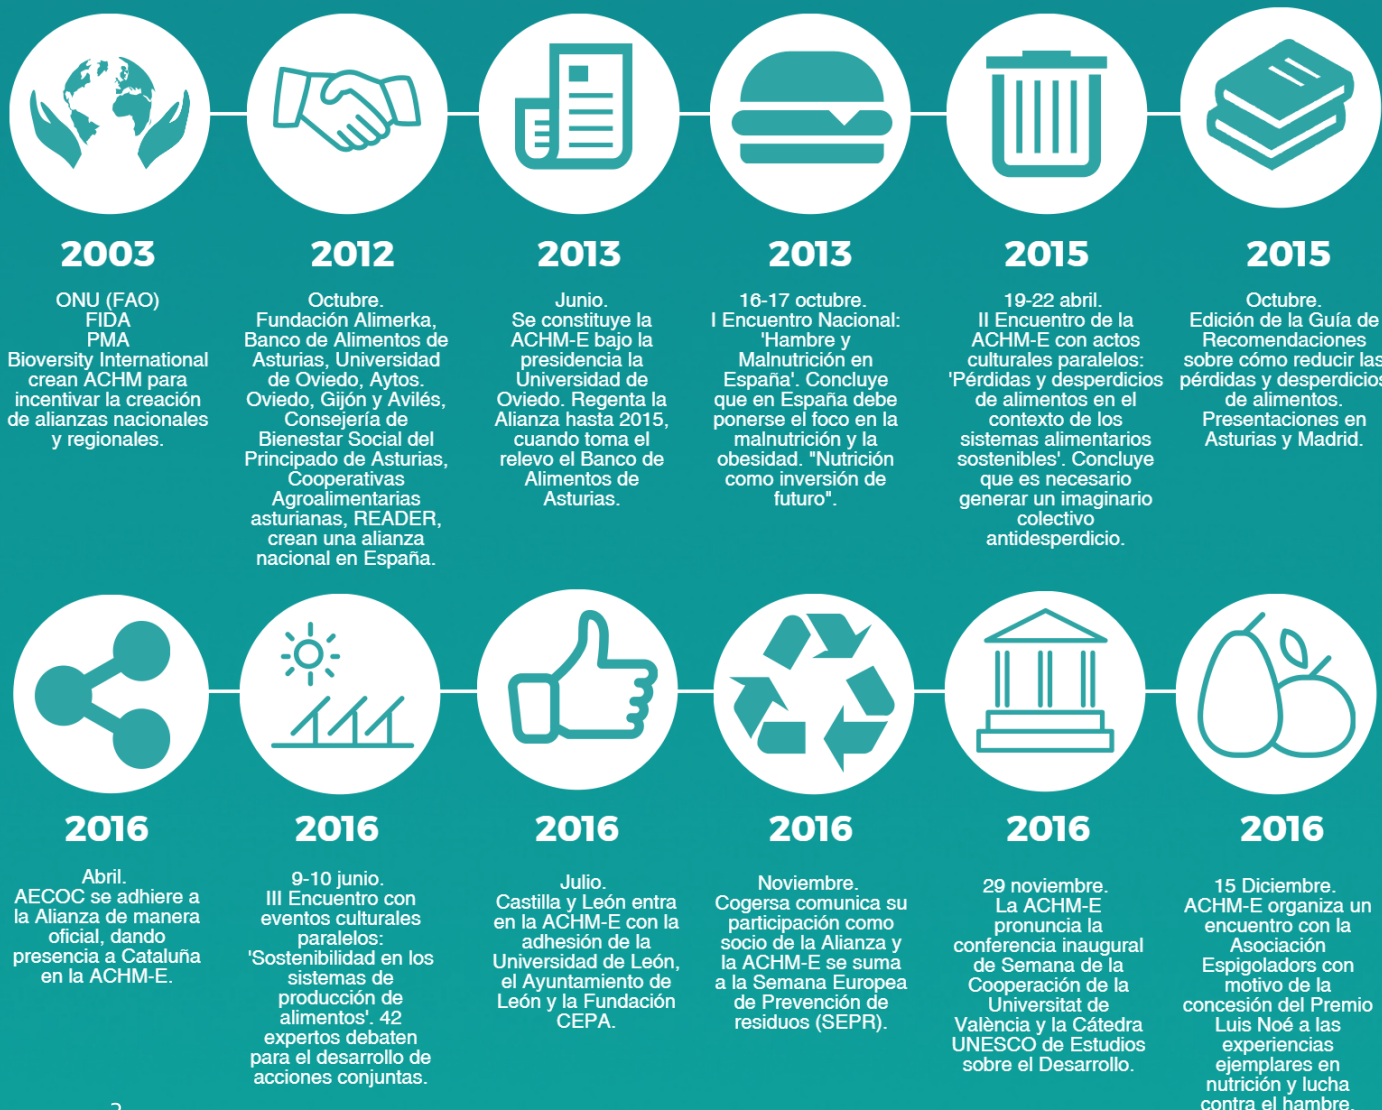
2003

ONU (FAO)
FIDA
PMA
Bioversity International crean ACHM para incentivar la creación de alianzas nacionales y regionales.

2012

Octubre.
Fundación Alimerka, Banco de Alimentos de Asturias, Universidad de Oviedo, Aytos. Oviedo, Gijón y Avilés, Consejería de Bienestar Social del Principado de Asturias, Cooperativas Agroalimentarias asturianas, READER, crean una alianza nacional en España.

2013

Junio.
Se constituye la ACHM-E bajo la presidencia la Universidad de Oviedo. Regenta la Alianza hasta 2015, cuando toma el relevo el Banco de Alimentos de Asturias.

2013

16-17 octubre.
I Encuentro Nacional: 'Hambre y Malnutrición en España'. Concluye que en España debe ponerse el foco en la malnutrición y la obesidad. "Nutrición como inversión de futuro".

2015

19-22 abril.
II Encuentro de la ACHM-E con actos culturales paralelos: 'Pérdidas y desperdicios de alimentos en el contexto de los sistemas alimentarios sostenibles'. Concluye que es necesario generar un imaginario colectivo antidesperdicio.

2015

Octubre.
Edición de la Guía de Recomendaciones sobre cómo reducir las pérdidas y desperdicios de alimentos. Presentaciones en Asturias y Madrid.

2016

Abril.
AECOC se adhiere a la Alianza de manera oficial, dando presencia a Cataluña en la ACHM-E.

2016

9-10 junio.
III Encuentro con eventos culturales paralelos: 'Sostenibilidad en los sistemas de producción de alimentos'. 42 expertos debaten para el desarrollo de acciones conjuntas.

2016

Julio.
Castilla y León entra en la ACHM-E con la adhesión de la Universidad de León, el Ayuntamiento de León y la Fundación CEPA.

2016

Noviembre.
Cogersa comunica su participación como socio de la Alianza y la ACHM-E se suma a la Semana Europea de Prevención de residuos (SEPR).

2016

29 noviembre.
La ACHM-E pronuncia la conferencia inaugural de Semana de la Cooperación de la Universitat de València y la Cátedra UNESCO de Estudios sobre el Desarrollo.

2016

15 Diciembre.
ACHM-E organiza un encuentro con la Asociación Espigoladors con motivo de la concesión del Premio Luis Noé a las experiencias ejemplares en nutrición y lucha contra el hambre.